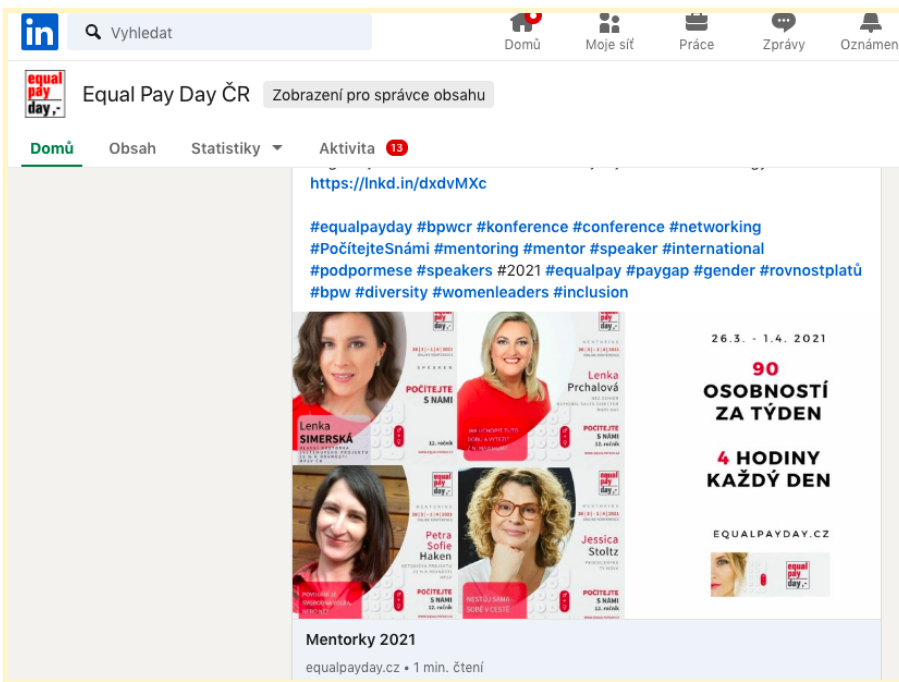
in Vyhledat

Domů Moje síť Práce Zprávy Oznámen

equal pay day,-

Equal Pay Day ČR Zobrazení pro správce obsahu

Domů Obsah Statistiky Aktivita 13

https://lnkd.in/dxdvMXc

#equalpayday #bpwcr #konference #conference #networking #PočítejteSnámi #mentoring #mentor #speaker #international #podpormese #speakers #2021 #equalpay #paygap #gender #rovnostplatů #bpw #diversity #womenleaders #inclusion

equal pay day,-

SPEAKER

POČÍTEJTE S NÁMI

Lenka SIMERSKÁ

12. ročník

equal pay day,-

MENTORING

Lenka Prchalová

POČÍTEJTE S NÁMI

12. ročník

26.3. - 1.4. 2021

90 OSOBNOSTÍ ZA TÝDEN

4 HODINY KAŽDÝ DEN

EQUALPAYDAY.CZ

equal pay day,-

equal pay day,-

MENTORING

Petra Sofie Haken

POČÍTEJTE S NÁMI

12. ročník

equal pay day,-

MENTORING

Jessica Stoltz

NESTOJ SAMA SOBĚ V CESTĚ

POČÍTEJTE S NÁMI

12. ročník

Mentorky 2021

equalpayday.cz • 1 min. čtení